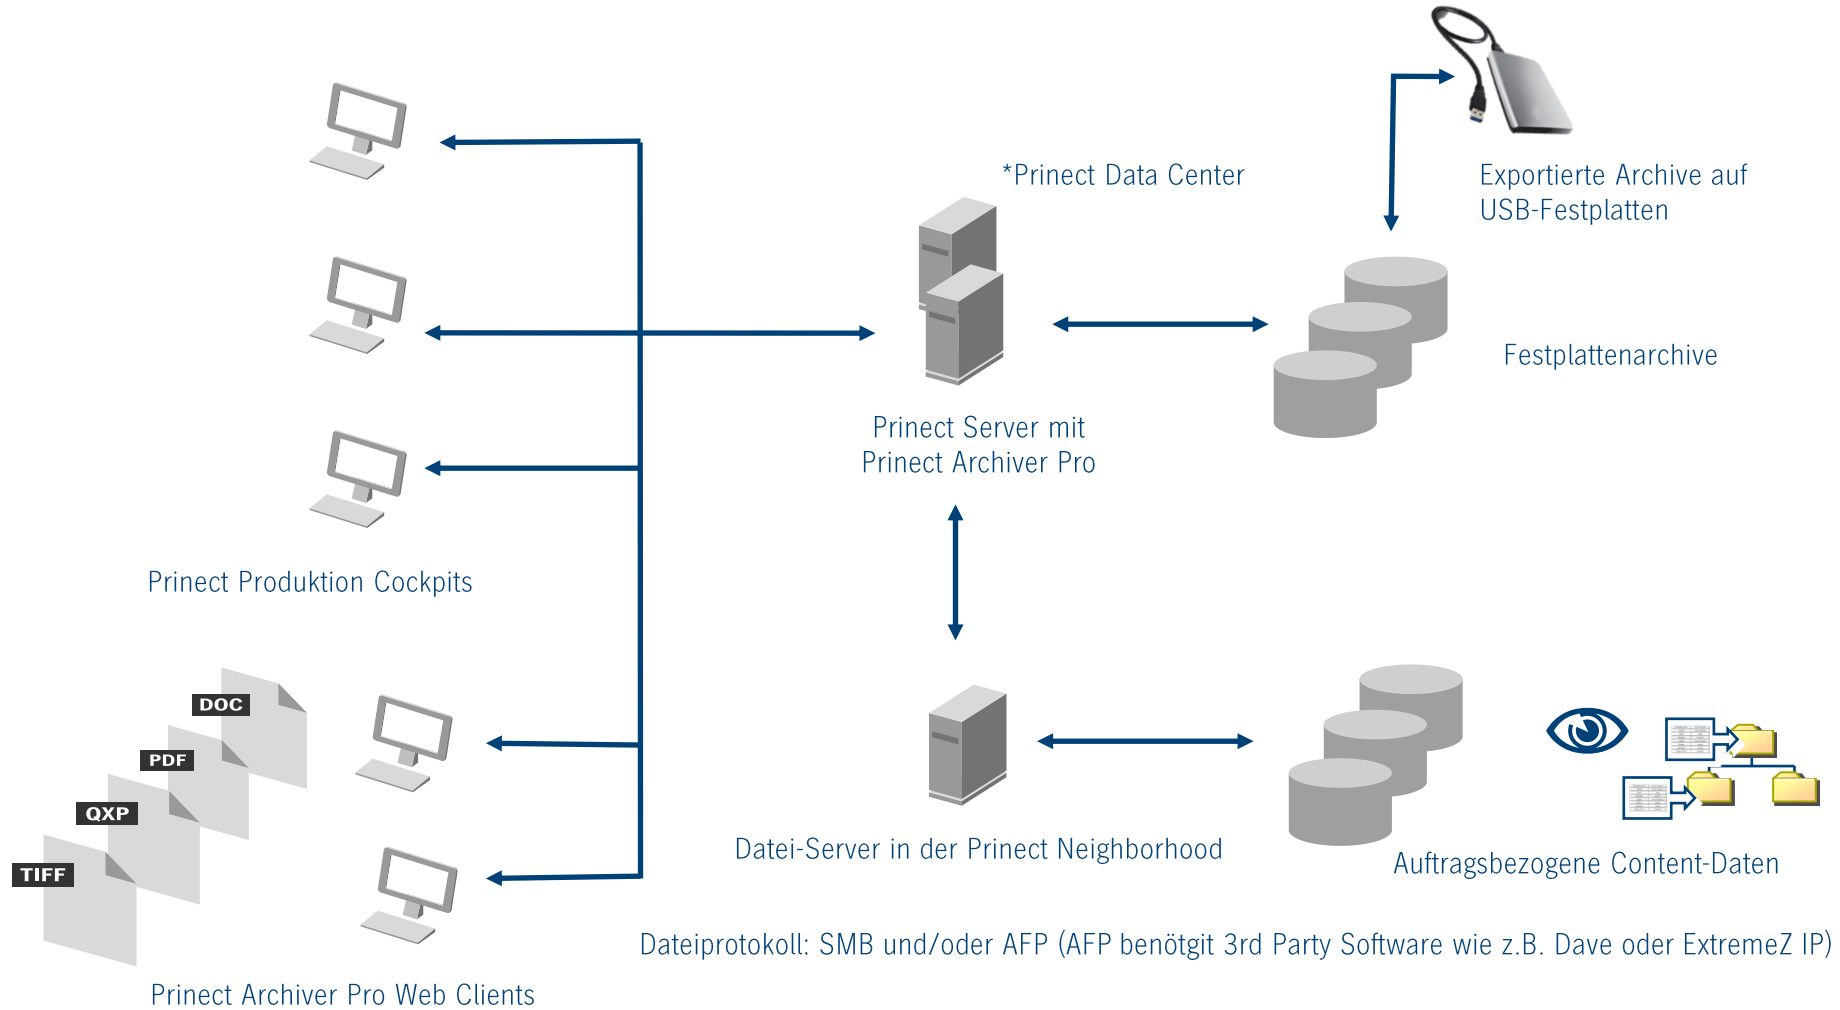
*Prinect Data Center

Exportierte Archive auf USB-Festplatten

Festplattenarchive

Prinect Server mit Prinect Archiver Pro

Prinect Produktion Cockpits

DOC

PDF

QXP

TIFF

Datei-Server in der Prinect Neighborhood

Auftragsbezogene Content-Daten

Dateiprotokoll: SMB und/oder AFP (AFP benötgit 3rd Party Software wie z.B. Dave oder ExtremeZ IP)

Prinect Archiver Pro Web Clients